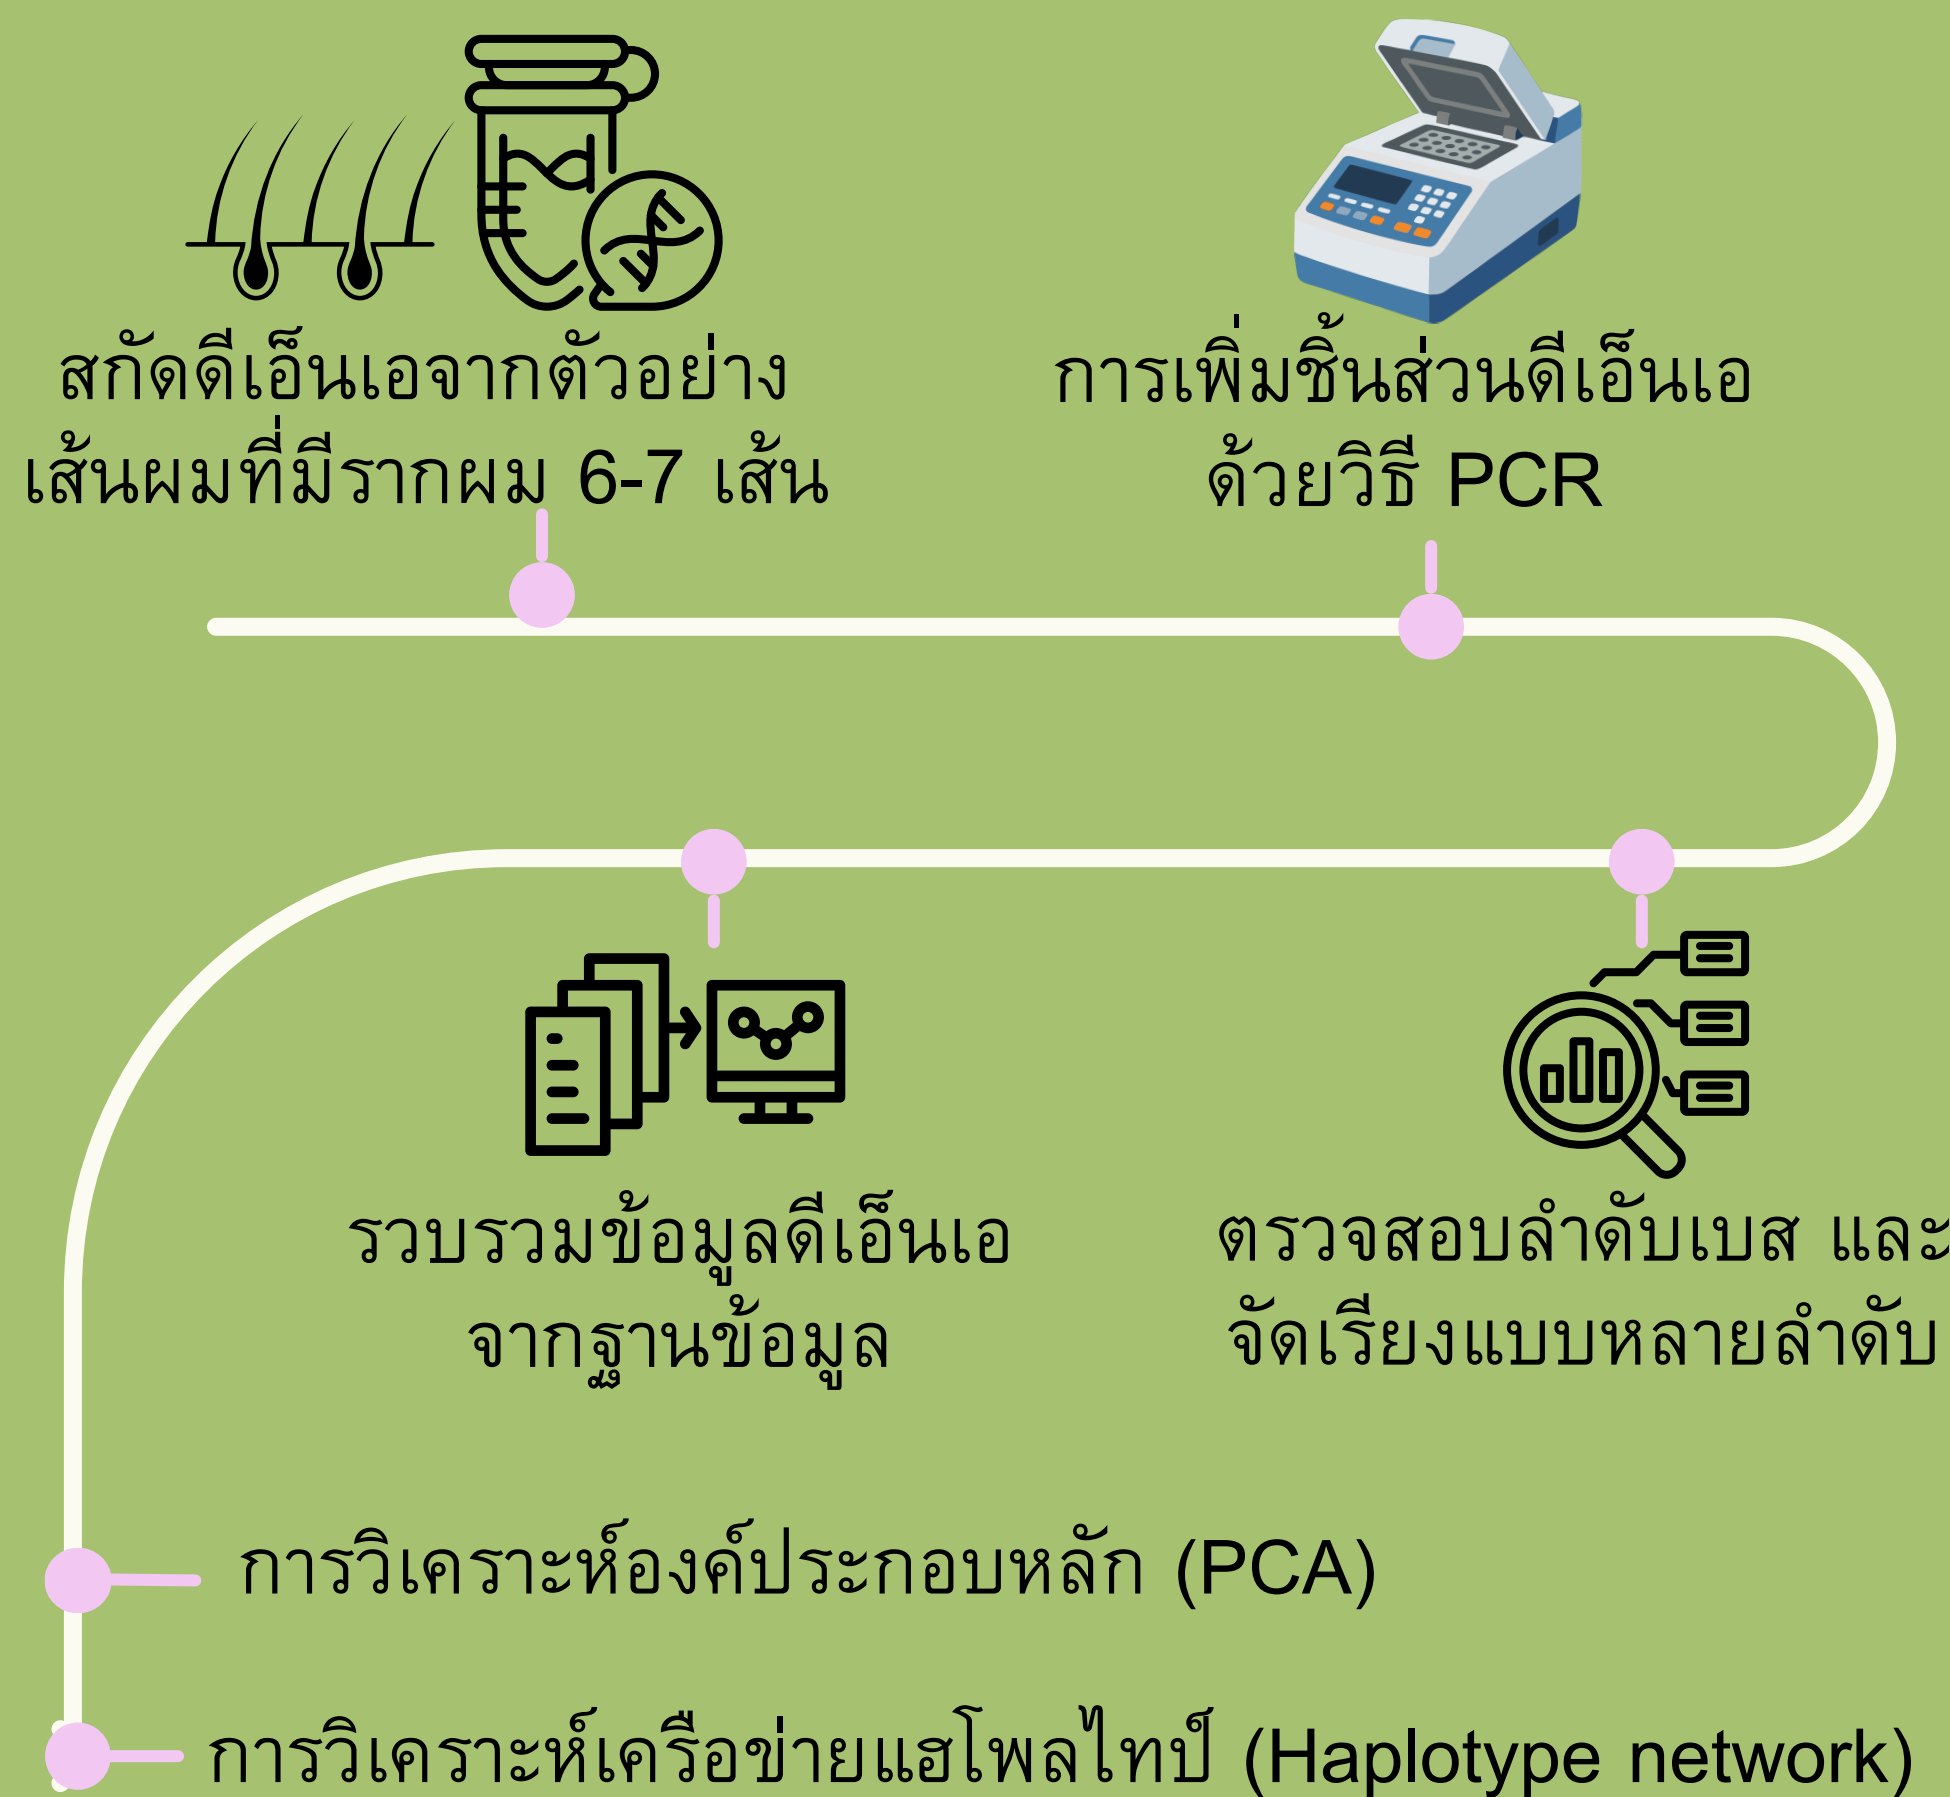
สกัดดีเอ็นเอจากตัวอย่าง
เส้นผมที่มีรากผม 6-7 เส้น

การเพิ่มชิ้นส่วนดีเอ็นเอ
ด้วยวิธี PCR

รวบรวมข้อมูลดีเอ็นเอ
จากฐานข้อมูล

ตรวจสอบลำดับเบส และ
จัดเรียงแบบหลายลำดับ

การวิเคราะห์องค์ประกอบหลัก (PCA)

การวิเคราะห์เครือข่ายแฮโพลไทป์ (Haplotype network)